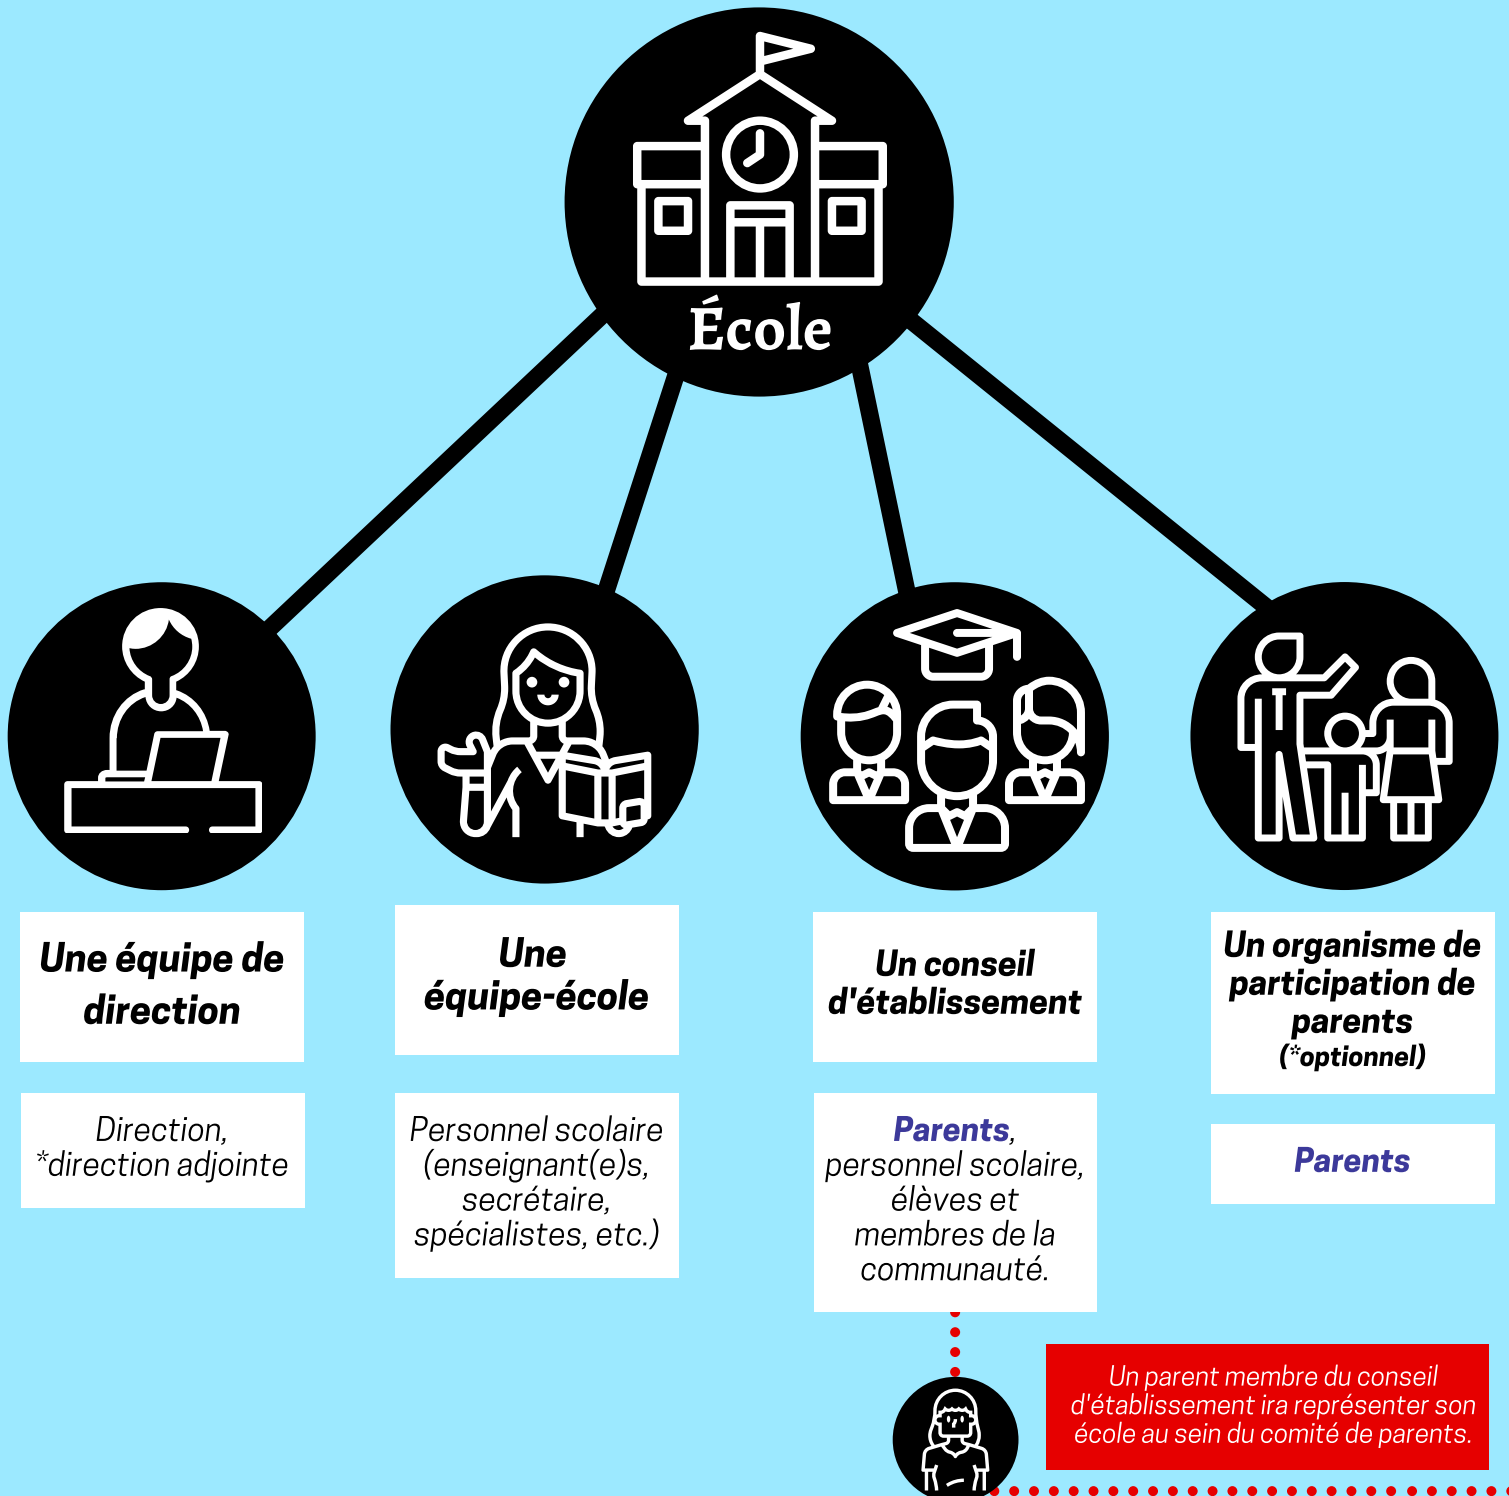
École

Une équipe de direction

Direction, *direction adjointe

Une équipe-école

Personnel scolaire (enseignant(e)s, secrétaire, spécialistes, etc.)

Un conseil d'établissement

Parents, personnel scolaire, élèves et membres de la communauté.

Un organisme de participation de parents (*optionnel)

Parents

Un parent membre du conseil d'établissement ira représenter son école au sein du comité de parents.